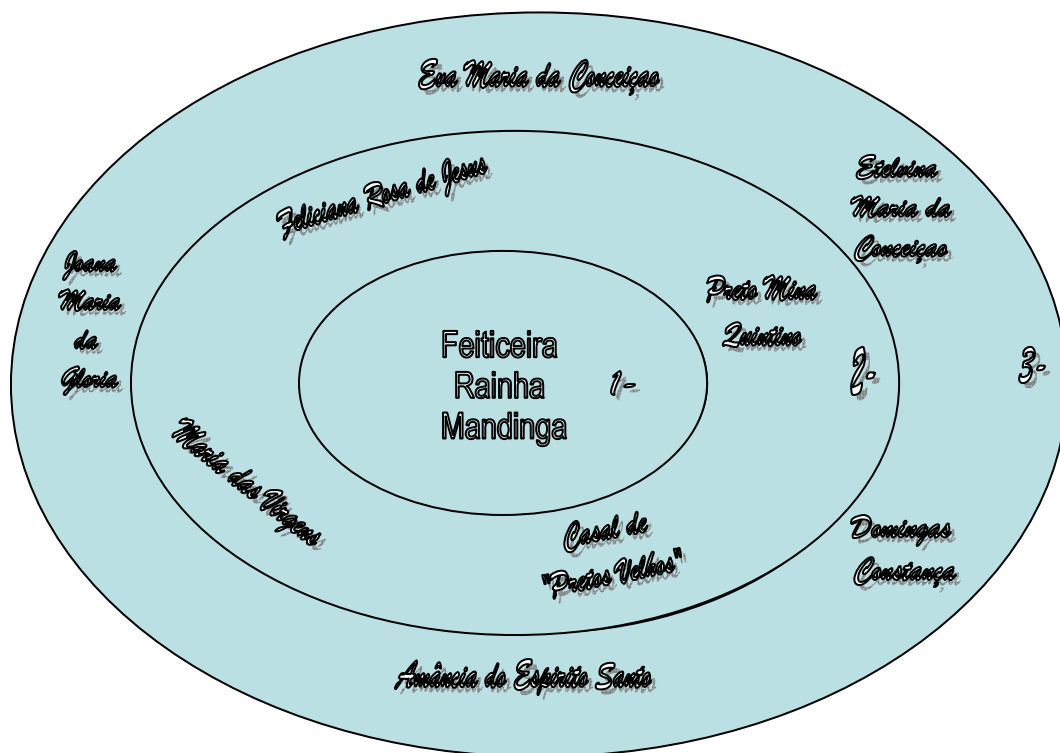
Eva Maria da Conceiçao

Felicianа Rosa de Jesus

Etelvina Maria da Conceiçao

Joana Maria da Gloria

Preto Mina Quintino

Feiticeira Rainha Mandinga

1-

2-

3-

Maria das Virgens

Casal de "Pretos Velhos"

Domingas Constança

Anância do Espirito Santo